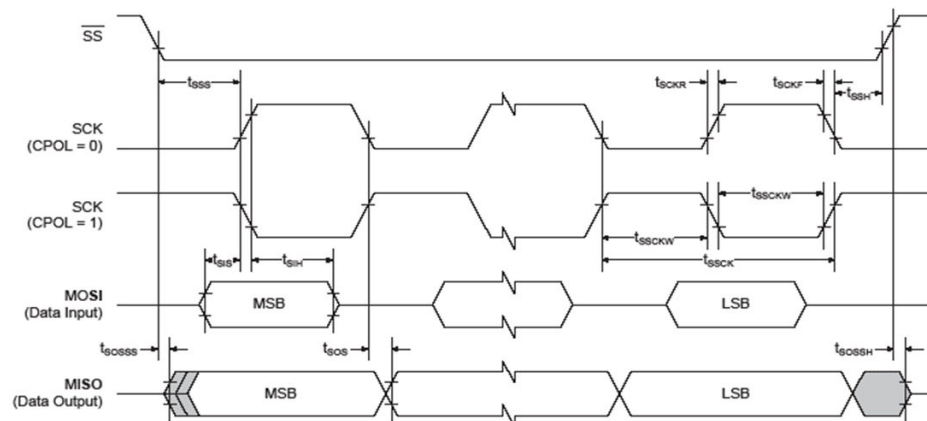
$\overline{SS}$

$t_{SSS}$

$t_{SCKR}$

$t_{SCKF}$

$t_{SSH}$

SCK
(CPOL = 0)

SCK
(CPOL = 1)

$t_{SSCKW}$

$t_{SSCKW}$

$t_{SSCK}$

$t_{SIS}$

$t_{SIH}$

MOSI
(Data Input)

MSB

LSB

$t_{SOSSS}$

$t_{SOS}$

$t_{SOSSH}$

MISO
(Data Output)

MSB

LSB